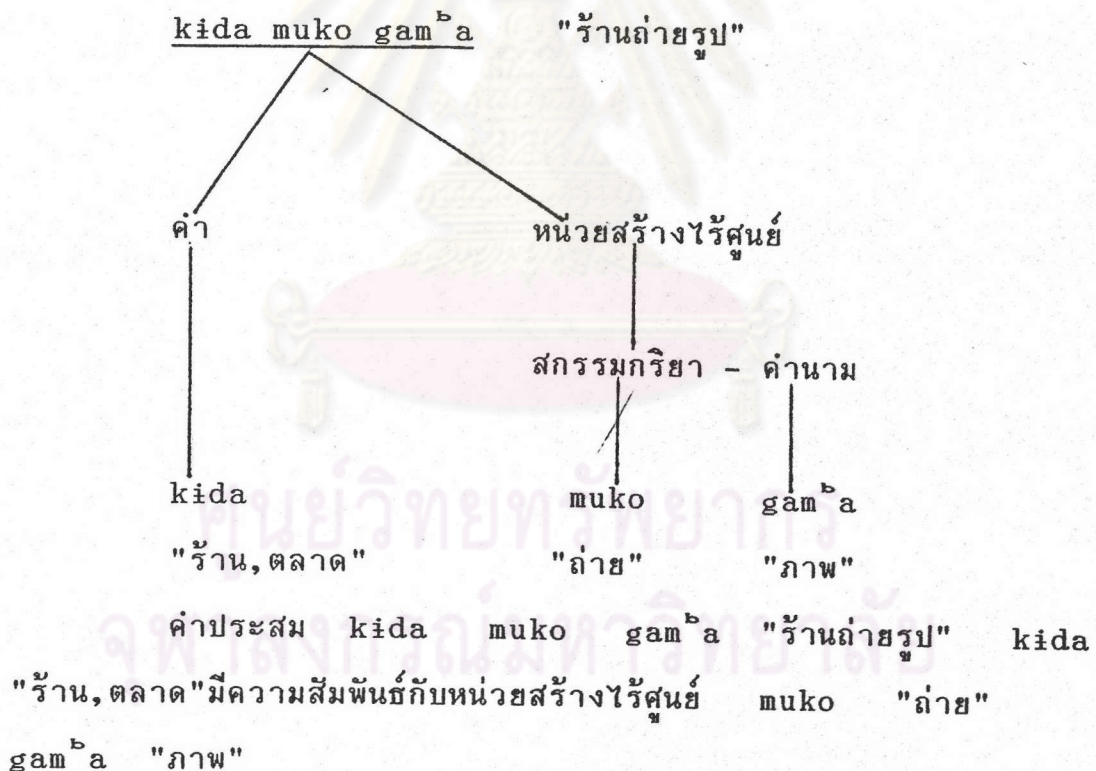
kɨda muko gam$^{b}$a "ร้านถ่ายรูป"

คำ

หน่วยสร้างไร้ศูนย์

สกรรมกริยา - คำนาม

kɨda "ร้าน,ตลาด"

muko "ถ่าย"

gam$^{b}$a "ภาพ"

คำประสม kɨda muko gam$^{b}$a "ร้านถ่ายรูป" kɨda "ร้าน,ตลาด"มีความสัมพันธ์กับหน่วยสร้างไร้ศูนย์ muko "ถ่าย" gam$^{b}$a "ภาพ"

ศูนย์วิทยทรัพยากร
จุฬาลงกรณ์มหาวิทยาลัย